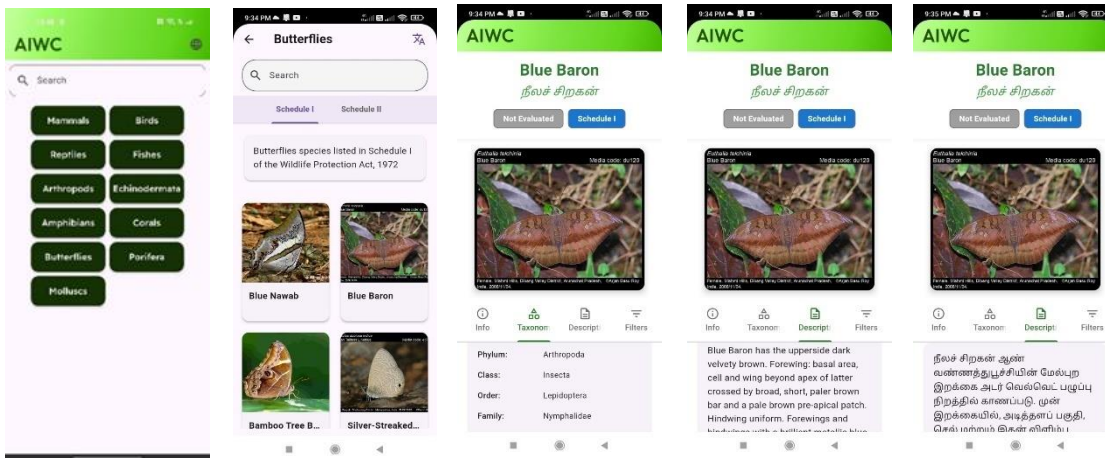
AIWC

Search

Mammals
Birds
Reptiles
Fishes
Arthropods
Echinodermata
Amphibians
Corals
Butterflies
Porifera
Molluscs

9:34 PM

Butterflies

Search

Schedule I
Schedule II

Butterflies species listed in Schedule I of the Wildlife Protection Act, 1972

Blue Nawab
Blue Baron
Bamboo Tree B...
Silver-Streaked...

9:34 PM

AIWC

Blue Baron
நீலச் சிறகன்

Not Evaluated
Schedule I

Euthalia telchinia
Blue Baron
Media code: du120

Info
Taxonom
Descript
Filters

Phylum: Arthropoda
Class: Insecta
Order: Lepidoptera
Family: Nymphalidae

9:34 PM

AIWC

Blue Baron
நீலச் சிறகன்

Not Evaluated
Schedule I

Euthalia telchinia
Blue Baron
Media code: du120

Info
Taxonom
Descript
Filters

Blue Baron has the upperside dark velvety brown. Forewing: basal area, cell and wing beyond apex of latter crossed by broad, short, paler brown bar and a pale brown pre-apical patch. Hindwing uniform. Forewings and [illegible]

9:35 PM

AIWC

Blue Baron
நீலச் சிறகன்

Not Evaluated
Schedule I

Euthalia telchinia
Blue Baron
Media code: du120

Info
Taxonom
Descript
Filters

நீலச் சிறகன் ஆண் வண்ணத்துப்பூச்சியின் மேல்புற இறக்கை அடர் வெல்வெட் பழுப்பு நிறத்தில் காணப்படும். முன் இறக்கையில், அடித்தளப் பகுதி, செல் மற்றும் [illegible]